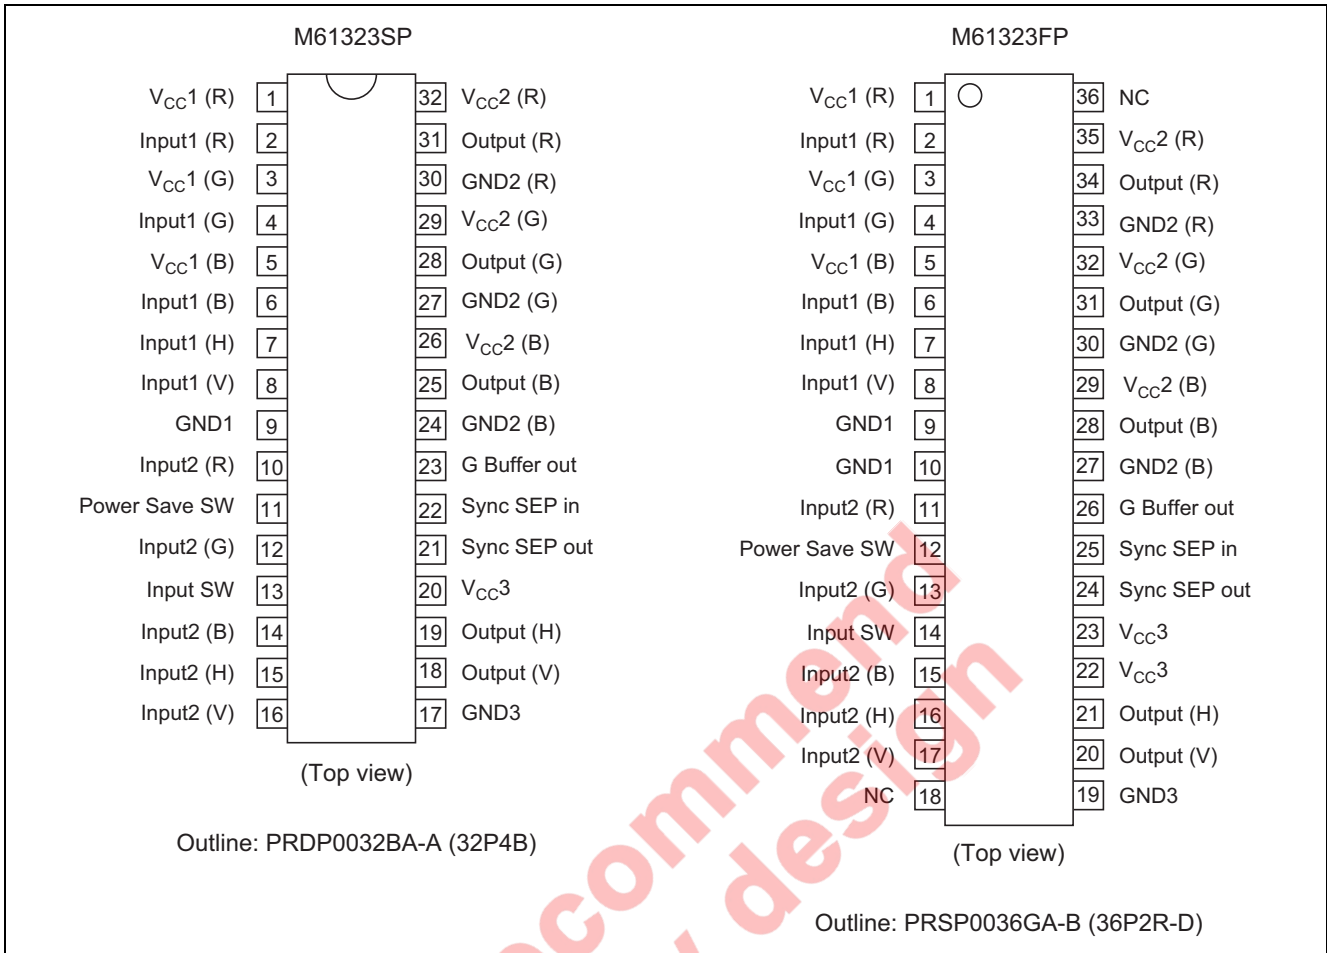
M61323SP

$V_{CC}1$ (R) 1
Input1 (R) 2
$V_{CC}1$ (G) 3
Input1 (G) 4
$V_{CC}1$ (B) 5
Input1 (B) 6
Input1 (H) 7
Input1 (V) 8
GND1 9
Input2 (R) 10
Power Save SW 11
Input2 (G) 12
Input SW 13
Input2 (B) 14
Input2 (H) 15
Input2 (V) 16

32 $V_{CC}2$ (R)
31 Output (R)
30 GND2 (R)
29 $V_{CC}2$ (G)
28 Output (G)
27 GND2 (G)
26 $V_{CC}2$ (B)
25 Output (B)
24 GND2 (B)
23 G Buffer out
22 Sync SEP in
21 Sync SEP out
20 $V_{CC}3$
19 Output (H)
18 Output (V)
17 GND3

(Top view)

Outline: PRDP0032BA-A (32P4B)

M61323FP

$V_{CC}1$ (R) 1
Input1 (R) 2
$V_{CC}1$ (G) 3
Input1 (G) 4
$V_{CC}1$ (B) 5
Input1 (B) 6
Input1 (H) 7
Input1 (V) 8
GND1 9
GND1 10
Input2 (R) 11
Power Save SW 12
Input2 (G) 13
Input SW 14
Input2 (B) 15
Input2 (H) 16
Input2 (V) 17
NC 18

36 NC
35 $V_{CC}2$ (R)
34 Output (R)
33 GND2 (R)
32 $V_{CC}2$ (G)
31 Output (G)
30 GND2 (G)
29 $V_{CC}2$ (B)
28 Output (B)
27 GND2 (B)
26 G Buffer out
25 Sync SEP in
24 Sync SEP out
23 $V_{CC}3$
22 $V_{CC}3$
21 Output (H)
20 Output (V)
19 GND3

(Top view)

Outline: PRSP0036GA-B (36P2R-D)

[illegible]commend
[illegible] design